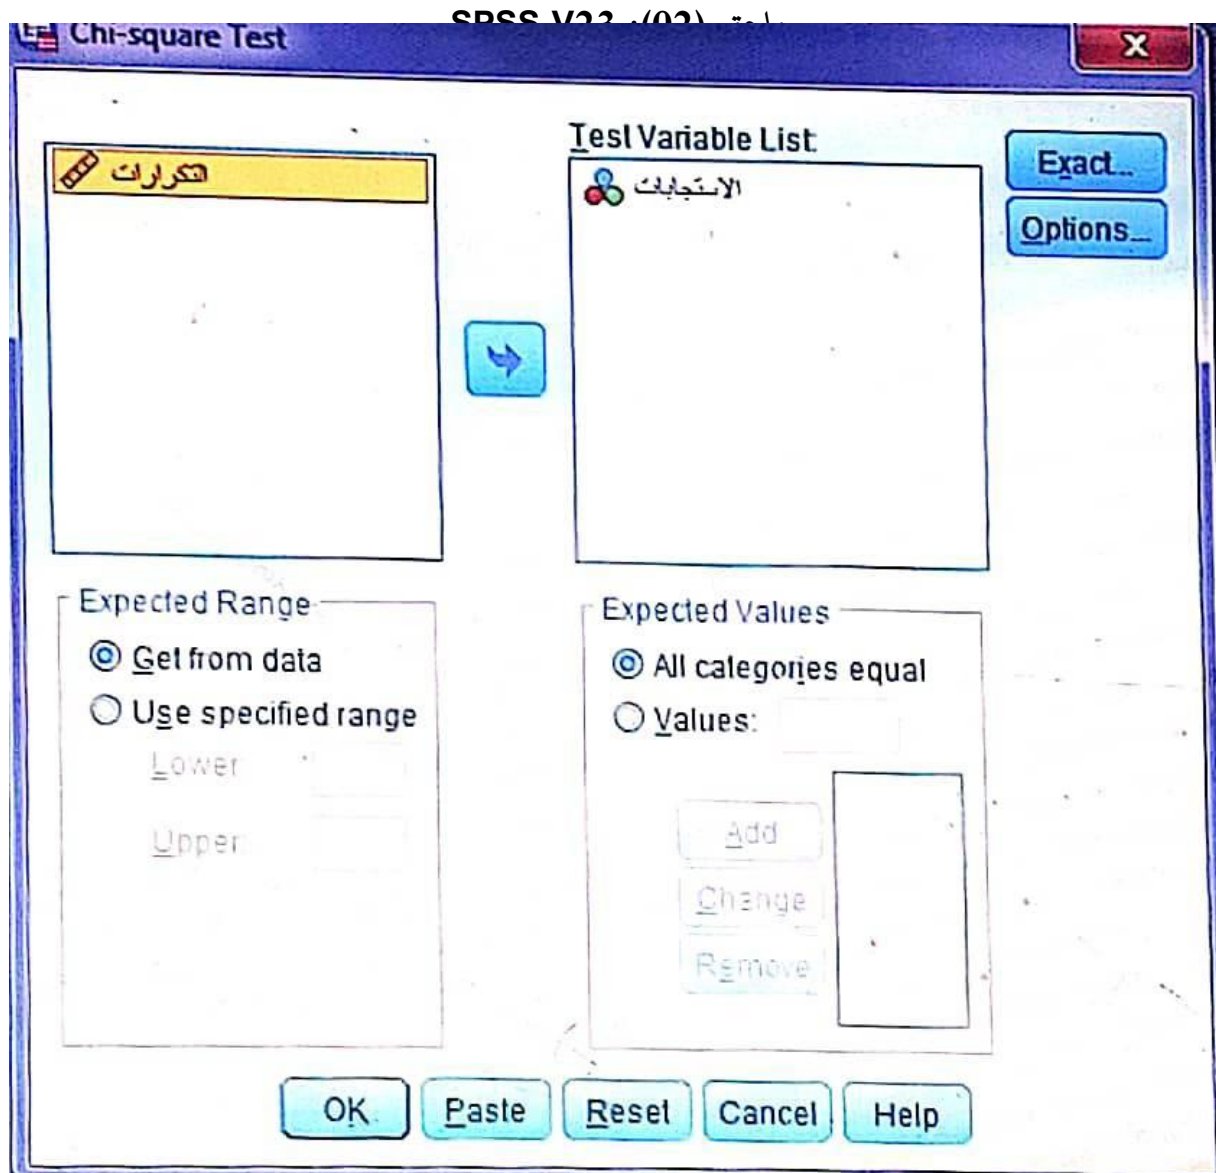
SPSS V23 :(02) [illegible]

Chi-square Test

التكرارات

Test Variable List:

الاستجابات

Exact...

Options...

Expected Range

Get from data

Use specified range

Lower

Upper

Expected Values

All categories equal

Values:

Add

Change

Remove

OK

Paste

Reset

Cancel

Help